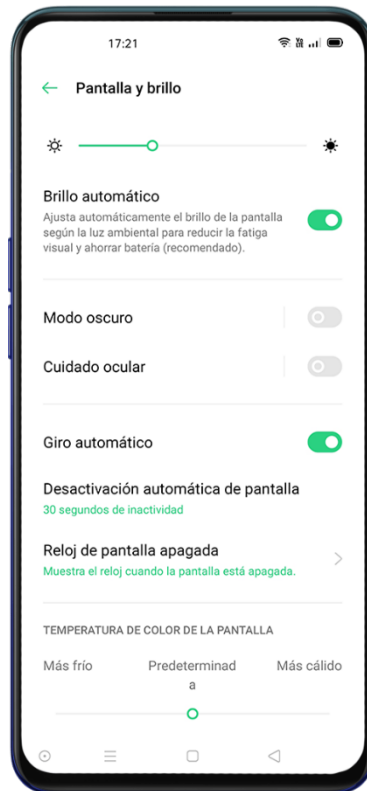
17:21

Pantalla y brillo

Brillo automático
Ajusta automáticamente el brillo de la pantalla según la luz ambiental para reducir la fatiga visual y ahorrar batería (recomendado).

Modo oscuro

Cuidado ocular

Giro automático

Desactivación automática de pantalla
30 segundos de inactividad

Reloj de pantalla apagada
Muestra el reloj cuando la pantalla está apagada.

TEMPERATURA DE COLOR DE LA PANTALLA

Más frío

Predeterminad a

Más cálido